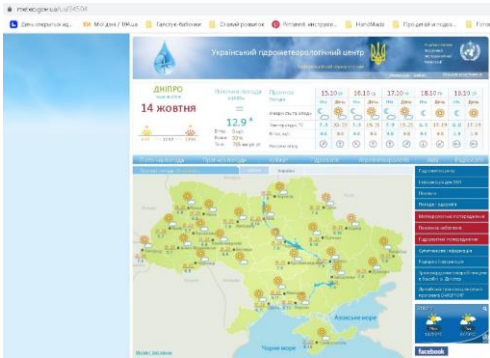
meteo.gov.ua/ua/34504

День открытых дв... | Мой диск / ВКонт... | Бантові бабочки | Сталий розвиток | Pinterest: инструме... | HandMade | Продай/купи всё... | Готов

Український гідрометеорологічний центр

ДНІПРО
14 жовтня

Фактична погода

12.9 °

Прогноз погоди

15.10 пт | 16.10 сб | 17.10 нд | 18.10 пн | 19.10 вт

Ніч | День | Ніч | День | Ніч | День | Ніч | День | Ніч | День

Азовське море

Чорне море

Гідрологія

Метеорологія

Регіональні прогнози

facebook